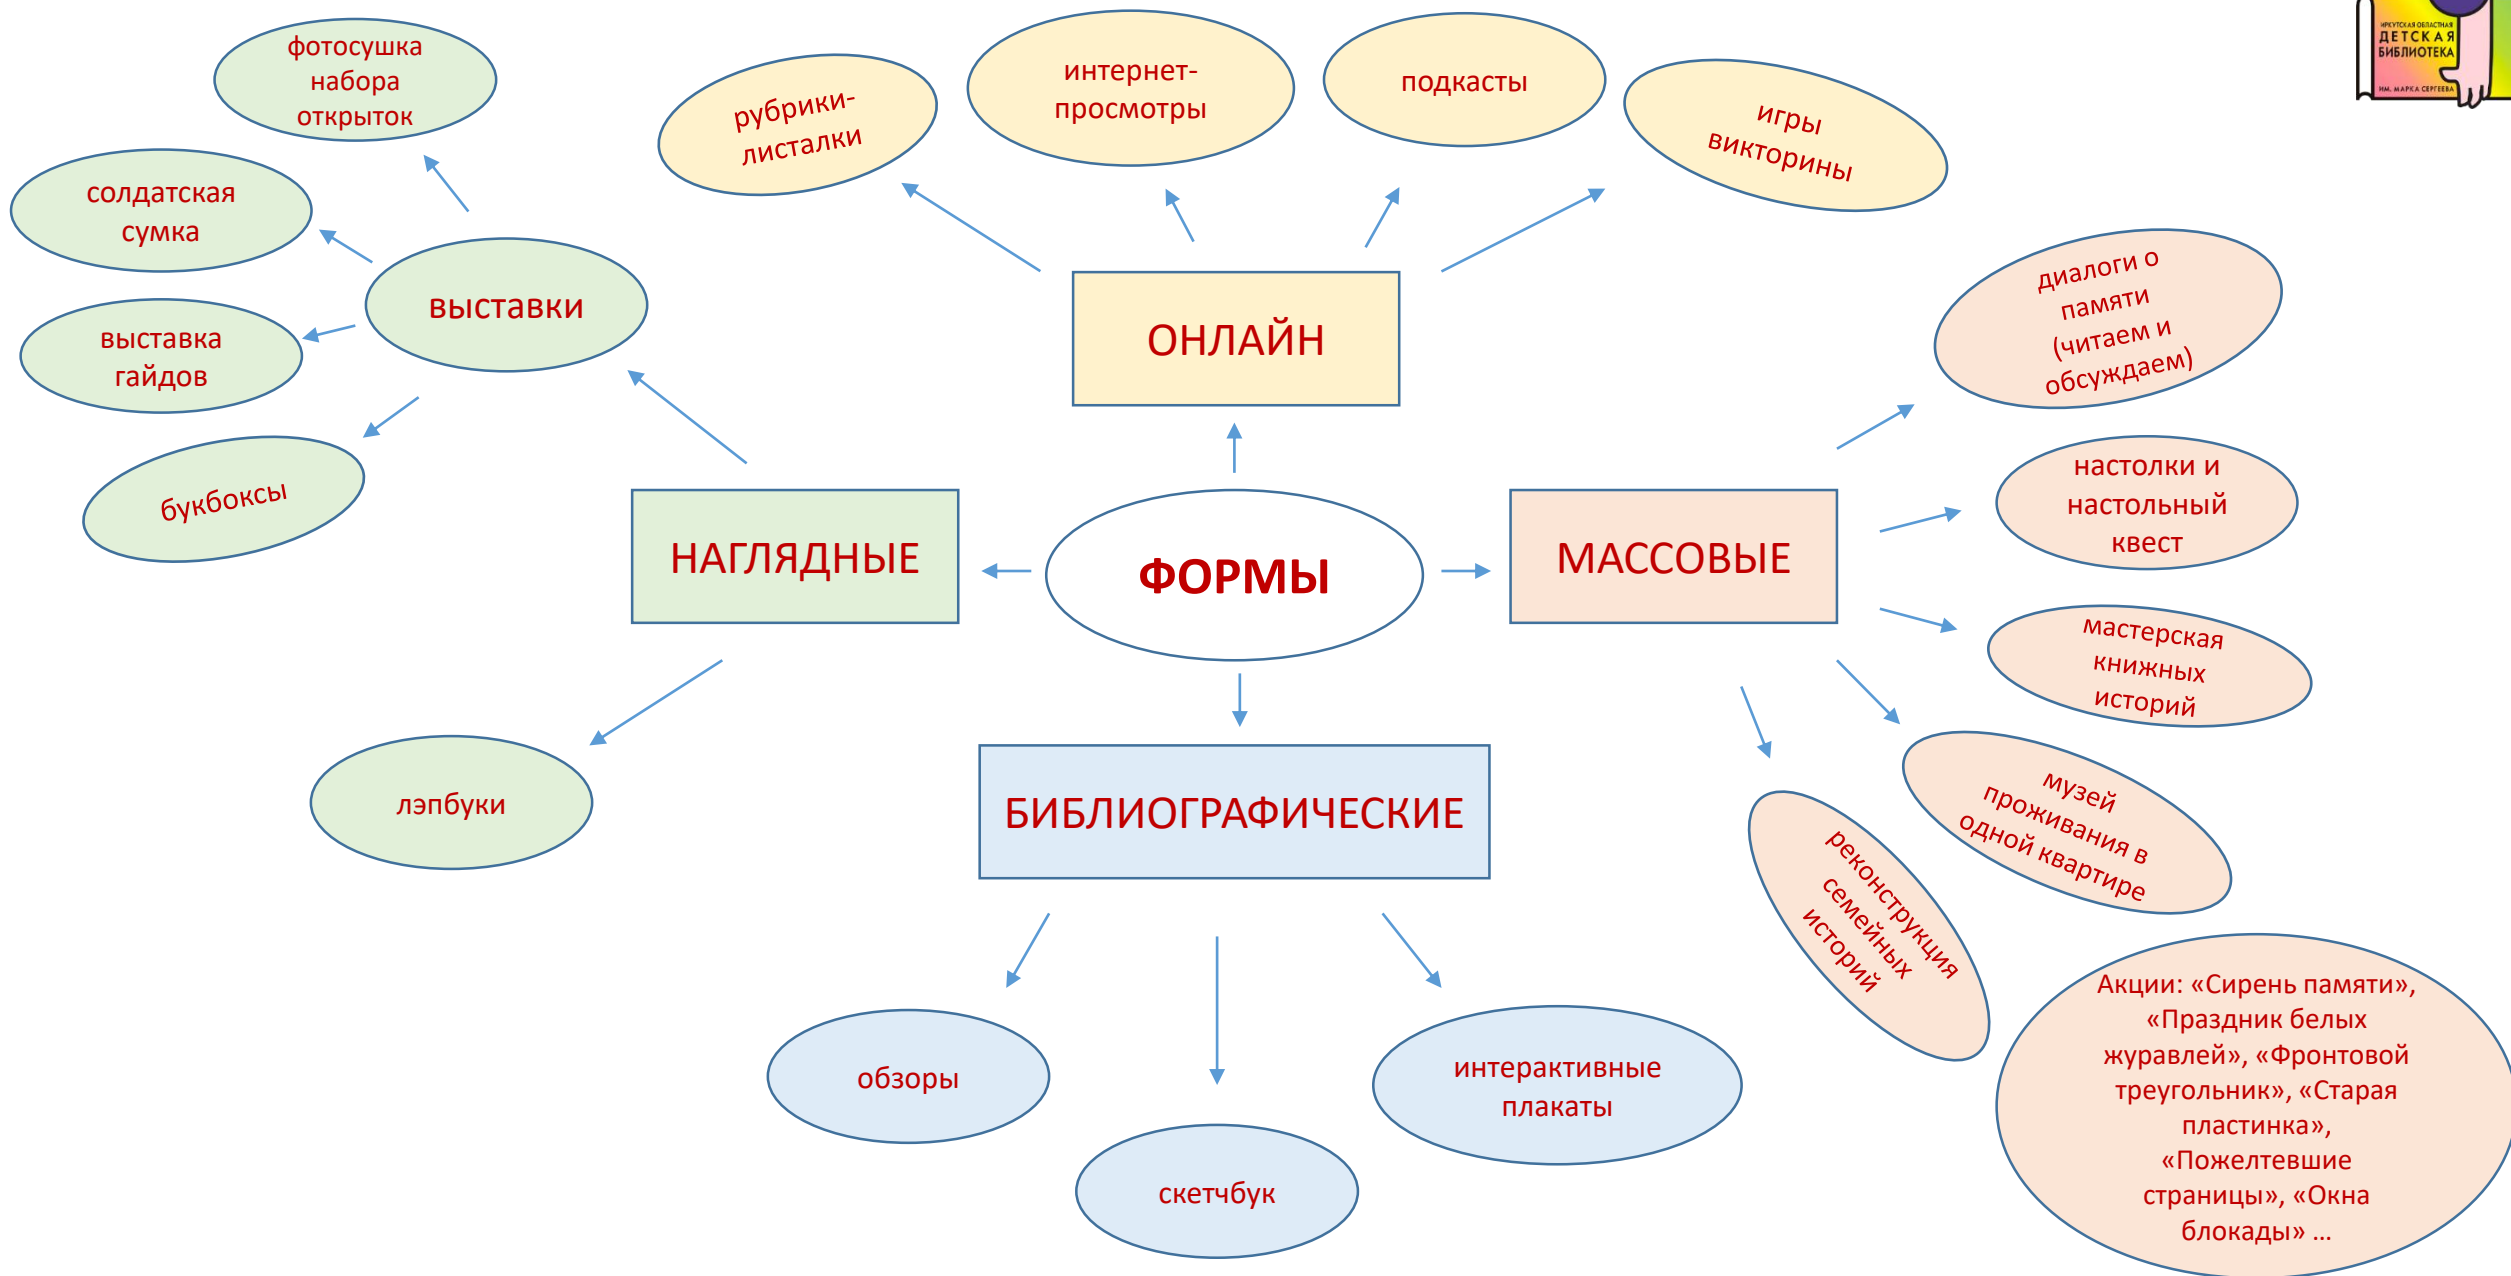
ИРКУТСКАЯ ОБЛАСТНАЯ ДЕТСКАЯ БИБЛИОТЕКА ИМ. МАРКА СЕРГЕЕВА

фотосушка набора открыток

рубрики-листалки

интернет-просмотры

подкасты

игры викторины

солдатская сумка

выставки

выставка гайдов

букбоксы

ОНЛАЙН

диалоги о памяти (читаем и обсуждаем)

настолки и настольный квест

НАГЛЯДНЫЕ

ФОРМЫ

МАССОВЫЕ

мастерская книжных историй

лэпбуки

БИБЛИОГРАФИЧЕСКИЕ

музей проживания в одной квартире

реконструкция семейных историй

обзоры

интерактивные плакаты

скетчбук

Акции: «Сирень памяти», «Праздник белых журавлей», «Фронтовой треугольник», «Старая пластинка», «Пожелтевшие страницы», «Окна блокады» …